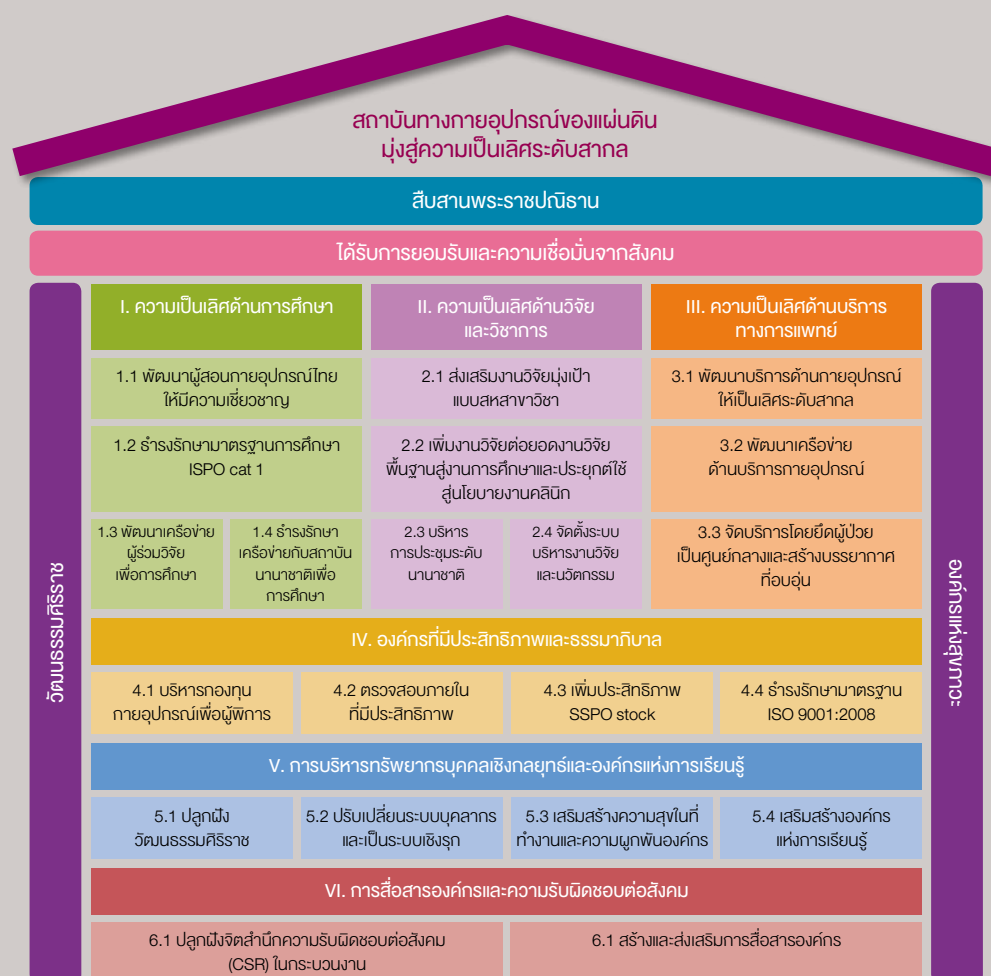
สถาบันทางกายอุปกรณ์ของแผ่นดิน
มุ่งสู่ความเป็นเลิศระดับสากล

สืบสานพระราชปณิธาน

ได้รับการยอมรับและความเชื่อมั่นจากสังคม

วัฒนธรรมศิริราช

องค์กรแห่งสุขภาวะ

I. ความเป็นเลิศด้านการศึกษา

II. ความเป็นเลิศด้านวิจัยและวิชาการ

III. ความเป็นเลิศด้านบริการทางการแพทย์

1.1 พัฒนาผู้สอนกายอุปกรณ์ไทยให้มีความเชี่ยวชาญ

2.1 ส่งเสริมงานวิจัยมุ่งเป้าแบบสหสาขาวิชา

3.1 พัฒนาบริการด้านกายอุปกรณ์ให้เป็นเลิศระดับสากล

1.2 ธำรงรักษามาตรฐานการศึกษา ISPO cat 1

2.2 เพิ่มงานวิจัยต่อยอดงานวิจัยพื้นฐานสู่งานการศึกษาและประยุกต์ใช้สู่นโยบายงานคลินิก

3.2 พัฒนาเครือข่ายด้านบริการกายอุปกรณ์

1.3 พัฒนาเครือข่ายผู้ร่วมวิจัยเพื่อการศึกษา

1.4 ธำรงรักษาเครือข่ายกับสถาบันนานาชาติเพื่อการศึกษา

2.3 บริหารการประชุมระดับนานาชาติ

2.4 จัดตั้งระบบบริหารงานวิจัยและนวัตกรรม

3.3 จัดบริการโดยยึดผู้ป่วยเป็นศูนย์กลางและสร้างบรรยากาศที่อบอุ่น

IV. องค์กรที่มีประสิทธิภาพและธรรมาภิบาล

4.1 บริหารกองทุนกายอุปกรณ์เพื่อผู้พิการ

4.2 ตรวจสอบภายในที่มีประสิทธิภาพ

4.3 เพิ่มประสิทธิภาพ SSPO stock

4.4 ธำรงรักษามาตรฐาน ISO 9001:2008

V. การบริหารทรัพยากรบุคคลเชิงกลยุทธ์และองค์กรแห่งการเรียนรู้

5.1 ปลูกฝังวัฒนธรรมศิริราช

5.2 ปรับเปลี่ยนระบบบุคลากรและเป็นระบบเชิงรุก

5.3 เสริมสร้างความสุขในที่ทำงานและความผูกพันองค์กร

5.4 เสริมสร้างองค์กรแห่งการเรียนรู้

VI. การสื่อสารองค์กรและความรับผิดชอบต่อสังคม

6.1 ปลูกฝังจิตสำนึกความรับผิดชอบต่อสังคม (CSR) ในกระบวนงาน

6.1 สร้างและส่งเสริมการสื่อสารองค์กร